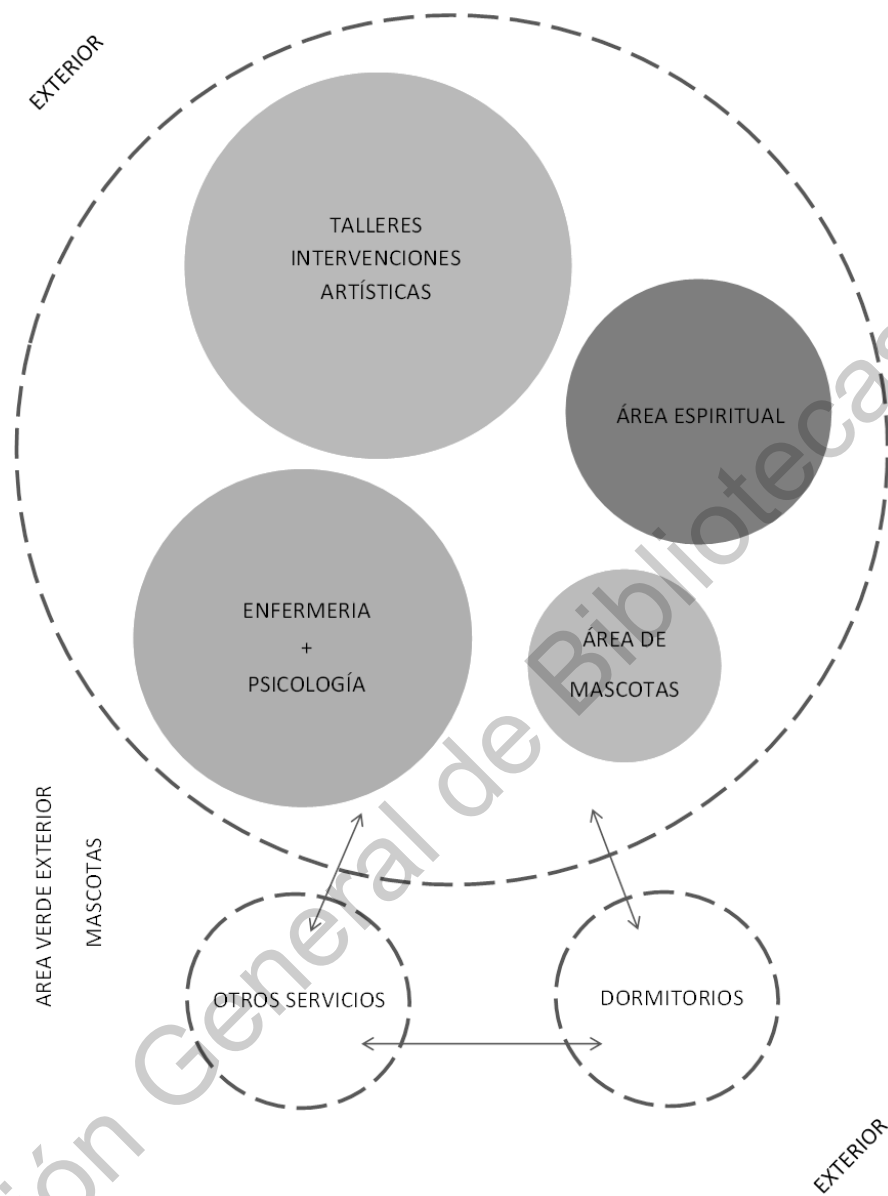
EXTERIOR

TALLERES
INTERVENCIONES
ARTÍSTICAS

ÁREA ESPIRITUAL

ENFERMERIA
+
PSICOLOGÍA

ÁREA DE
MASCOTAS

AREA VERDE EXTERIOR
MASCOTAS

OTROS SERVICIOS

DORMITORIOS

EXTERIOR

ón General de Bibliotecas